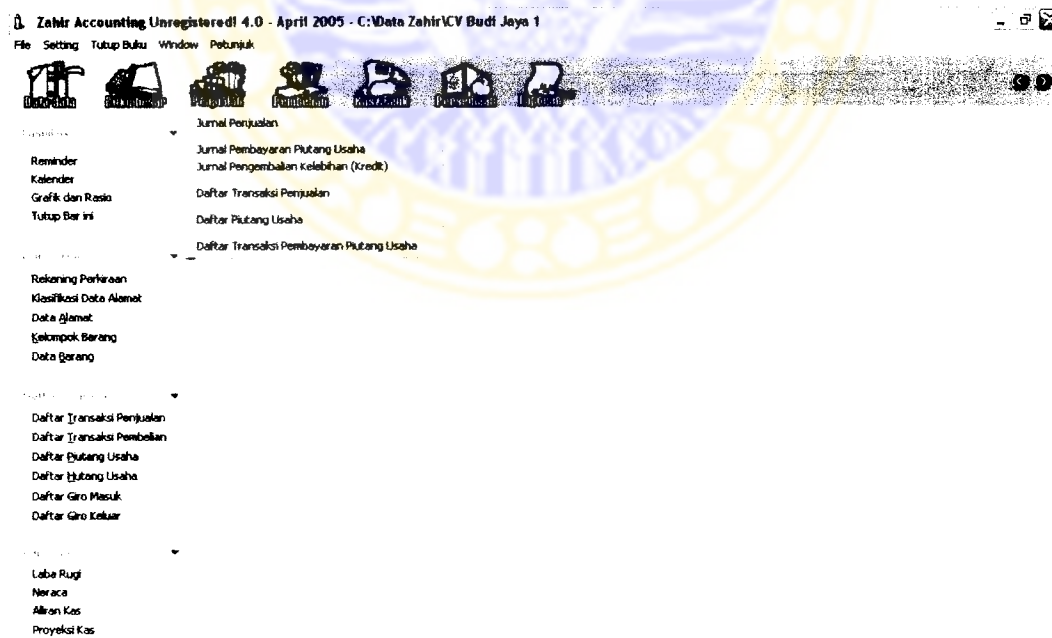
Zahir Accounting Unregistered! 4.0 - April 2005 - C:\Data Zahir\CV Budi Jaya 1

File Setting Tutup Buku Window Petunjuk

Data Data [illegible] Penjualan Pembelian Kas/Bank Persediaan Laporan

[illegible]

Reminder
Kalender
Grafik dan Rasio
Tutup Bar ini

Jurnal Penjualan

Jurnal Pembayaran Piutang Usaha
Jurnal Pengembalian Kelebihan (Kredit)

Daftar Transaksi Penjualan

Daftar Piutang Usaha

Daftar Transaksi Pembayaran Piutang Usaha

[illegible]

Rekening Perkiraan
Klasifikasi Data Alamat
Data Alamat
Kelompok Barang
Data Barang

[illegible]

Daftar Transaksi Penjualan
Daftar Transaksi Pembelian
Daftar Piutang Usaha
Daftar Hutang Usaha
Daftar Giro Masuk
Daftar Giro Keluar

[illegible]

Laba Rugi
Neraca
Aliran Kas
Proyeksi Kas